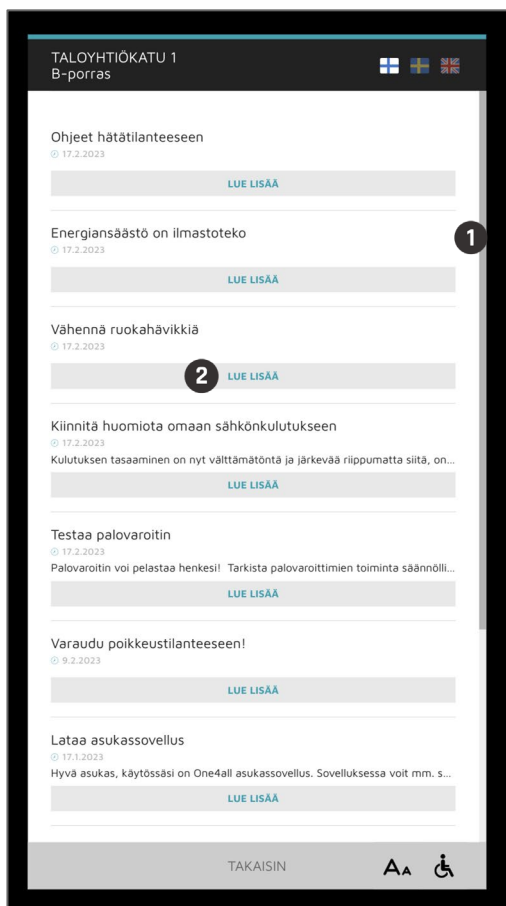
TALOYHTIÖKATU 1
B-porras

Ohjeet hätätilanteeseen
17.2.2023
LUE LISÄÄ

Energiansäästö on ilmastoteko
17.2.2023
LUE LISÄÄ

1

Vähennä ruokahävikkiä
17.2.2023
2 LUE LISÄÄ

Kiinnitä huomiota omaan sähkönkulutukseen
17.2.2023
Kulutuksen tasaaminen on nyt välttämätöntä ja järkevää riippumatta siitä, on...
LUE LISÄÄ

Testaa palovaroitin
17.2.2023
Palovaroitin voi pelastaa henkesi! Tarkista palovaroittimien toiminta säännölli...
LUE LISÄÄ

Varaudu poikkeustilanteeseen!
9.2.2023
LUE LISÄÄ

Lataa asukassovellus
17.1.2023
Hyvä asukas, käytössäsi on One4all asukassovellus. Sovelluksessa voit mm. s...
LUE LISÄÄ

TAKAISIN
AA